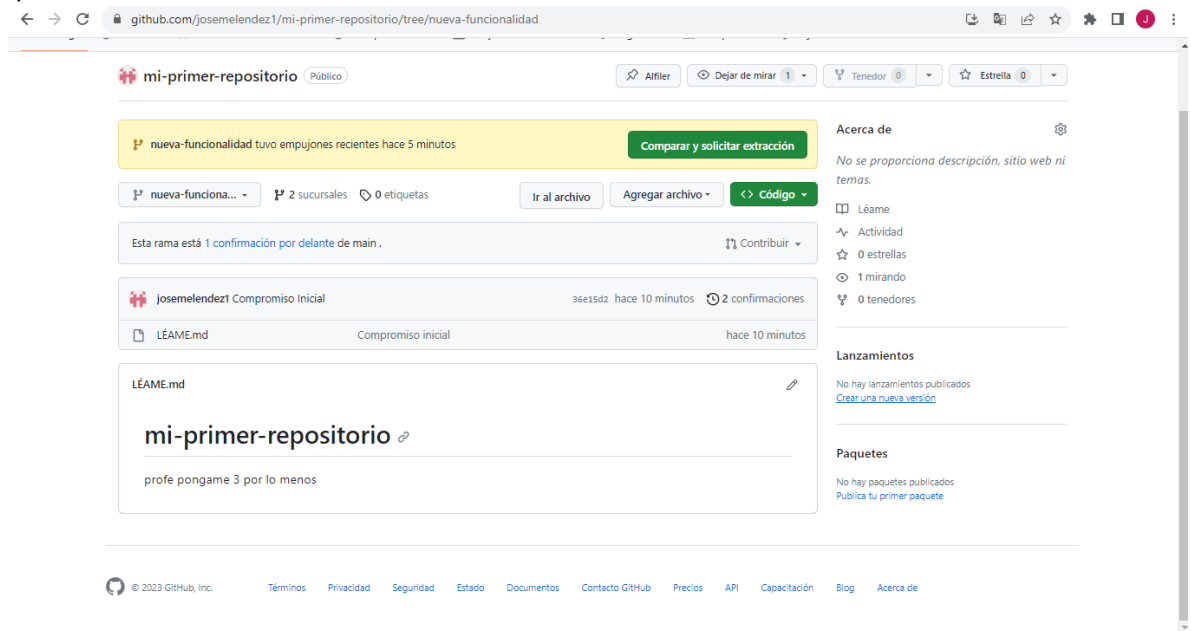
github.com/josemelendez1/mi-primer-repositorio/tree/nueva-funcionalidad

J

mi-primer-repositorio Público

Alfiler

Dejar de mirar 1

Tenedor 0

Estrella 0

nueva-funcionalidad tuvo empujones recientes hace 5 minutos

Comparar y solicitar extracción

nueva-funciona...

2 sucursales

0 etiquetas

Ir al archivo

Agregar archivo

Código

Esta rama está 1 confirmación por delante de main .

Contribuir

josemelendez1 Compromiso Inicial

36e15d2 hace 10 minutos

2 confirmaciones

LÉAME.md

Compromiso inicial

hace 10 minutos

LÉAME.md

mi-primer-repositorio

profe pongame 3 por lo menos

Acerca de

No se proporciona descripción, sitio web ni temas.

Léame

Actividad

0 estrellas

1 mirando

0 tenedores

Lanzamientos

No hay lanzamientos publicados

Crear una nueva versión

Paquetes

No hay paquetes publicados

Publica tu primer paquete

© 2023 GitHub, Inc.

Términos

Privacidad

Seguridad

Estado

Documentos

Contacto GitHub

Precios

API

Capacitación

Blog

Acerca de